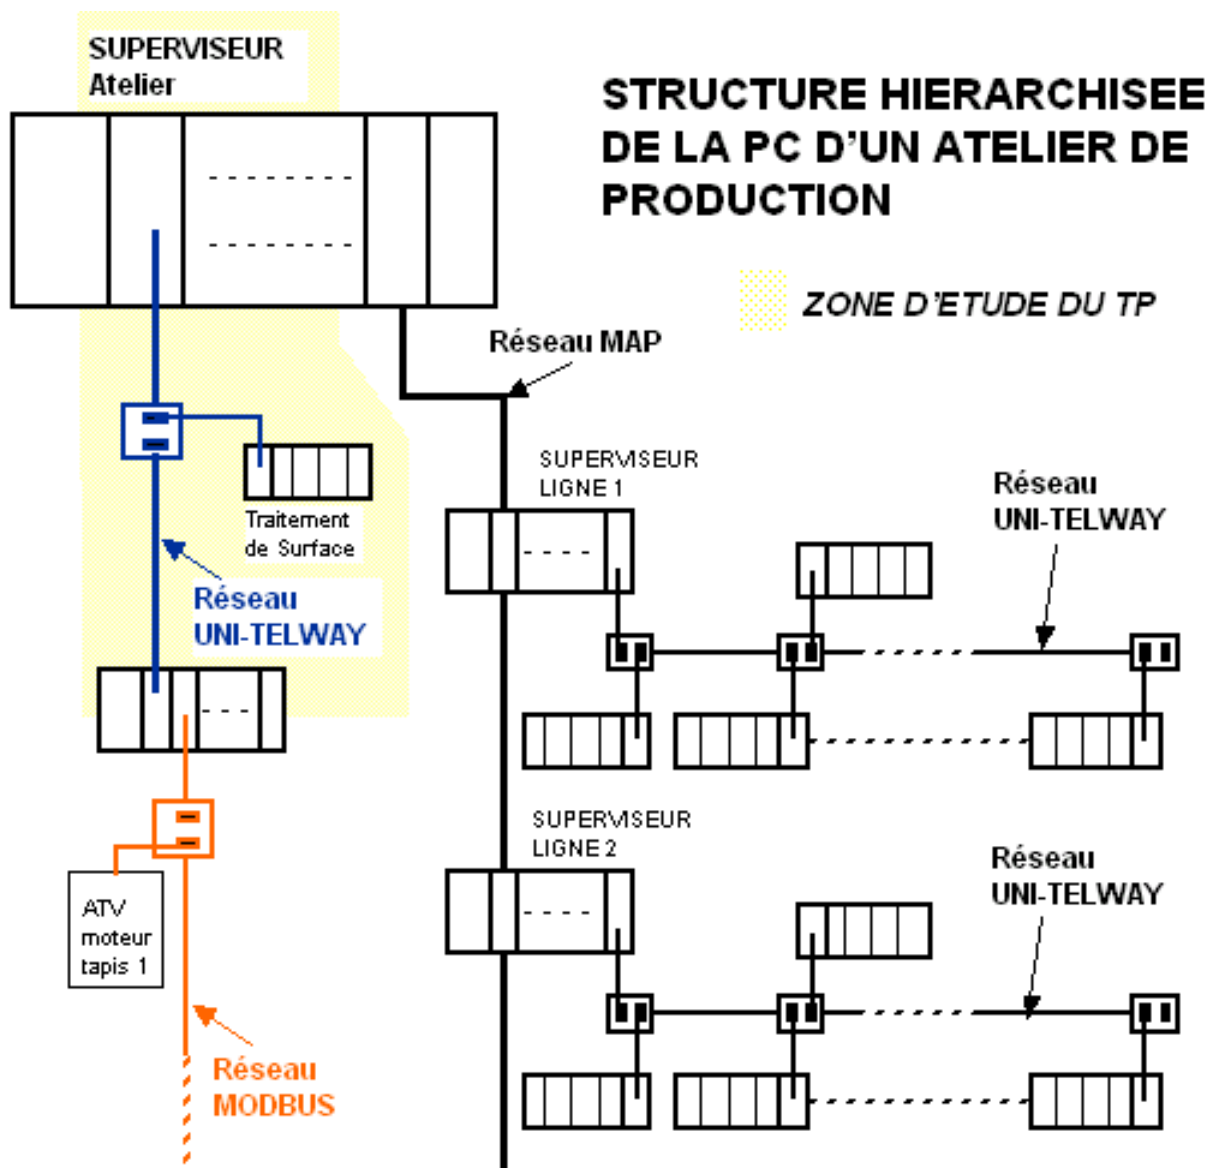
SUPERVISEUR
Atelier

STRUCTURE HIERARCHISEE DE LA PC D'UN ATELIER DE PRODUCTION

ZONE D'ETUDE DU TP

Réseau MAP

Traitement de Surface

Réseau UNI-TELWAY

SUPERVISEUR LIGNE 1

Réseau UNI-TELWAY

ATV moteur tapis 1

Réseau MODBUS

SUPERVISEUR LIGNE 2

Réseau UNI-TELWAY